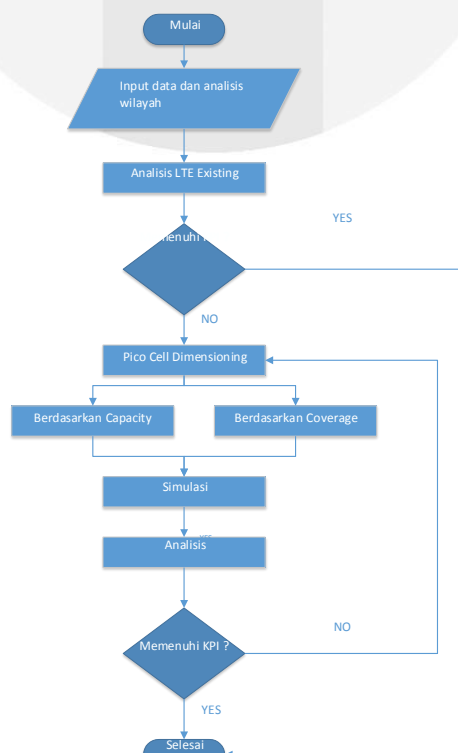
Mulai

Input data dan analisis wilayah

Analisis LTE Existing

YES

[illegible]enuhi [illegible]

NO

Pico Cell Dimensioning

Berdasarkan Capacity

Berdasarkan Coverage

Simulasi

YES

Analisis

NO

Memenuhi KPI ?

YES

Selesai